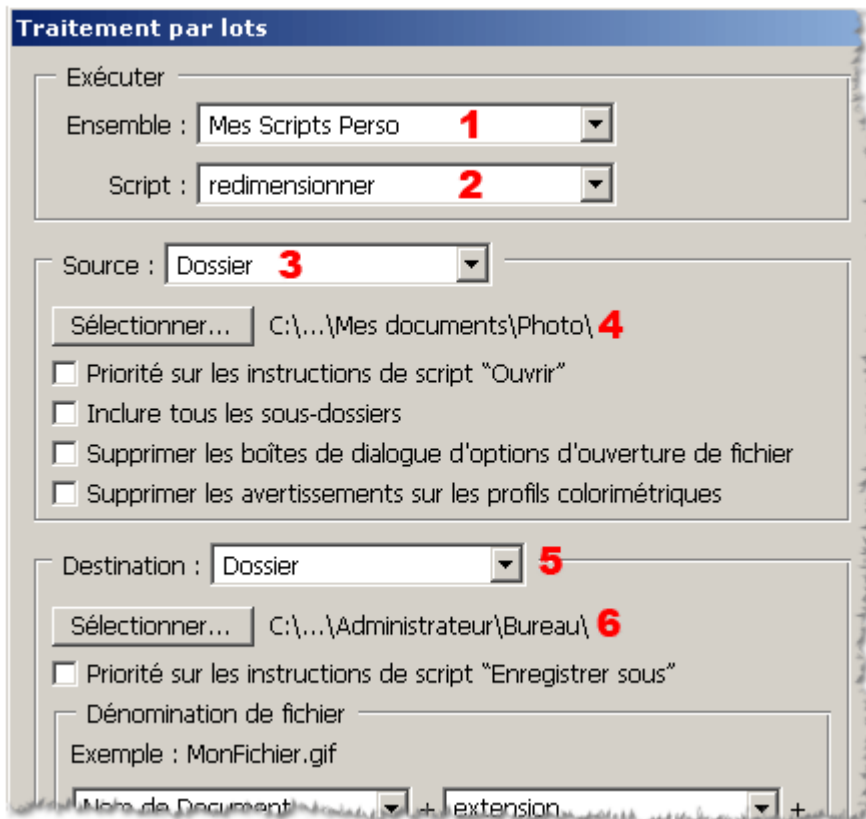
Traitement par lots

Exécuter

Ensemble : Mes Scripts Perso 1

Script : redimensionner 2

Source : Dossier 3

Sélectionner... C:\...\Mes documents\Photo\ 4

Priorité sur les instructions de script "Ouvrir"

Inclure tous les sous-dossiers

Supprimer les boîtes de dialogue d'options d'ouverture de fichier

Supprimer les avertissements sur les profils colorimétriques

Destination : Dossier 5

Sélectionner... C:\...\Administrateur\Bureau\ 6

Priorité sur les instructions de script "Enregistrer sous"

Dénomination de fichier

Exemple : MonFichier.gif

Nom de Document + extension +